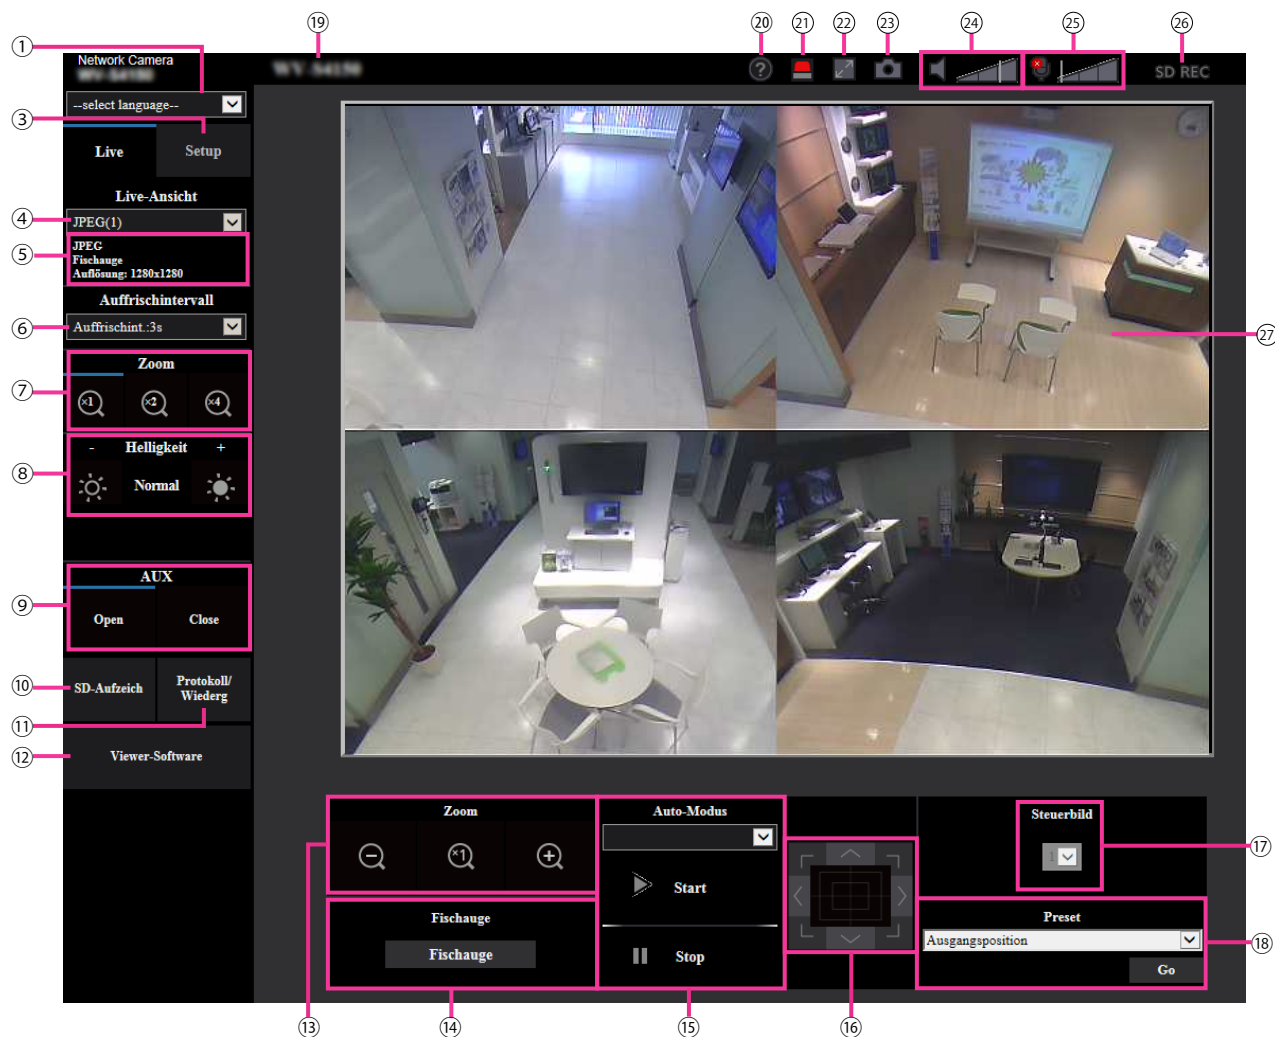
①
Network Camera
--select language--
③
Live
Setup
Live-Ansicht
④
JPEG(1)
⑤
JPEG
Fischauge
Auflösung: 1280x1280
Auffrischintervall
⑥
Auffrischint.:3s
Zoom
⑦
×1
×2
×4
-
Helligkeit
+
⑧
Normal
AUX
⑨
Open
Close
⑩
SD-Aufzeich
Protokoll/ Wiederg
⑪
⑫
Viewer-Software
⑲
⑳
㉑
㉒
㉓
㉔
㉕
㉖
SD REC
㉗
Zoom
×1
Auto-Modus
Start
Stop
Fischauge
Fischauge
Steuerbild
⑰
Preset
Ausgangsposition
Go
⑱
⑬
⑭
⑮
⑯